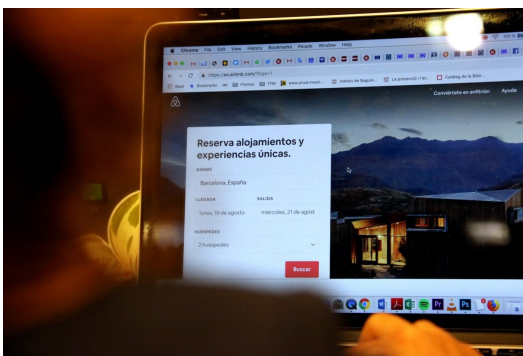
Chrome File Edit View History Bookmarks People Window Help

https://es.airbnb.com/?logo=1

Apps Bookmarks Prensa Instituto de Seguro... La presencia (...) Cooking de la Biblio...

Conviértete en anfitrión Ayuda

Reserva alojamientos y experiencias únicas.

DÓNDE

Barcelona, España

LLEGADA

lunes, 19 de agosto

SALIDA

miércoles, 21 de agost

HUÉSPEDES

2 huéspedes

Buscar